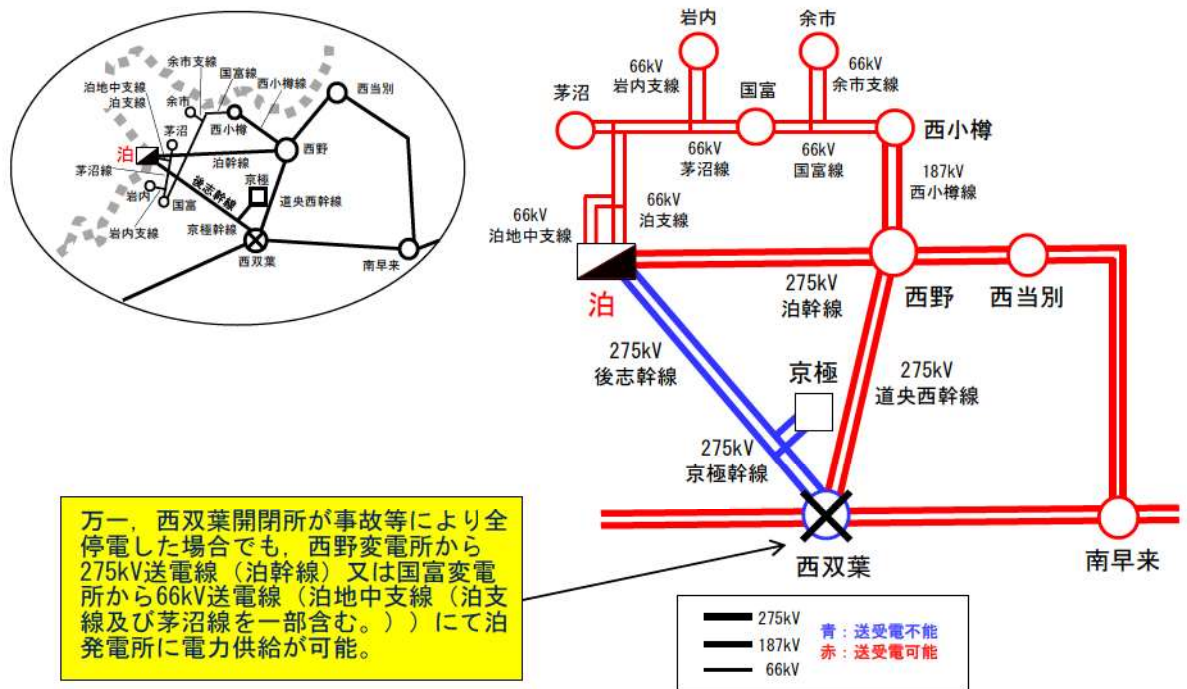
余市支線
国富線
西小樽線
西当別
泊地中支線
泊支線
余市
茅沼
西小樽
泊
泊幹線
西野
茅沼線
後志幹線
京極
道央西幹線
岩内
国富
岩内支線
京極幹線
西双葉
南早来

岩内
余市
66kV
岩内支線
66kV
余市支線
茅沼
国富
西小樽
66kV
茅沼線
66kV
国富線
187kV
西小樽線
66kV
泊支線
66kV
泊地中支線
275kV
泊幹線
西野
西当別
泊
275kV
後志幹線
275kV
道央西幹線
京極
275kV
京極幹線
西双葉
南早来

万一，西双葉開閉所が事故等により全停電した場合でも，西野変電所から275kV送電線（泊幹線）又は国富変電所から66kV送電線（泊地中支線（泊支線及び茅沼線を一部含む。））にて泊発電所に電力供給が可能。

275kV
187kV
66kV
青：送受電不能
赤：送受電可能